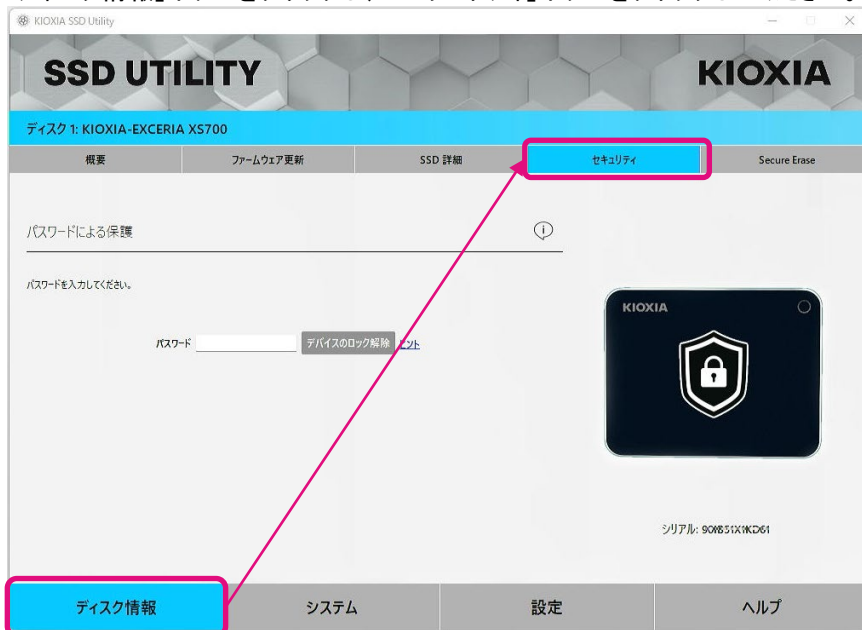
KIOXIA SSD Utility

SSD UTILITY

KIOXIA

ディスク 1: KIOXIA-EXCERIA XS700

概要

ファームウェア更新

SSD 詳細

セキュリティ

Secure Erase

パスワードによる保護

パスワードを入力してください。

パスワード

デバイスのロック解除

ヒント

KIOXIA

シリアル: 90M851X1KD61

ディスク情報

システム

設定

ヘルプ